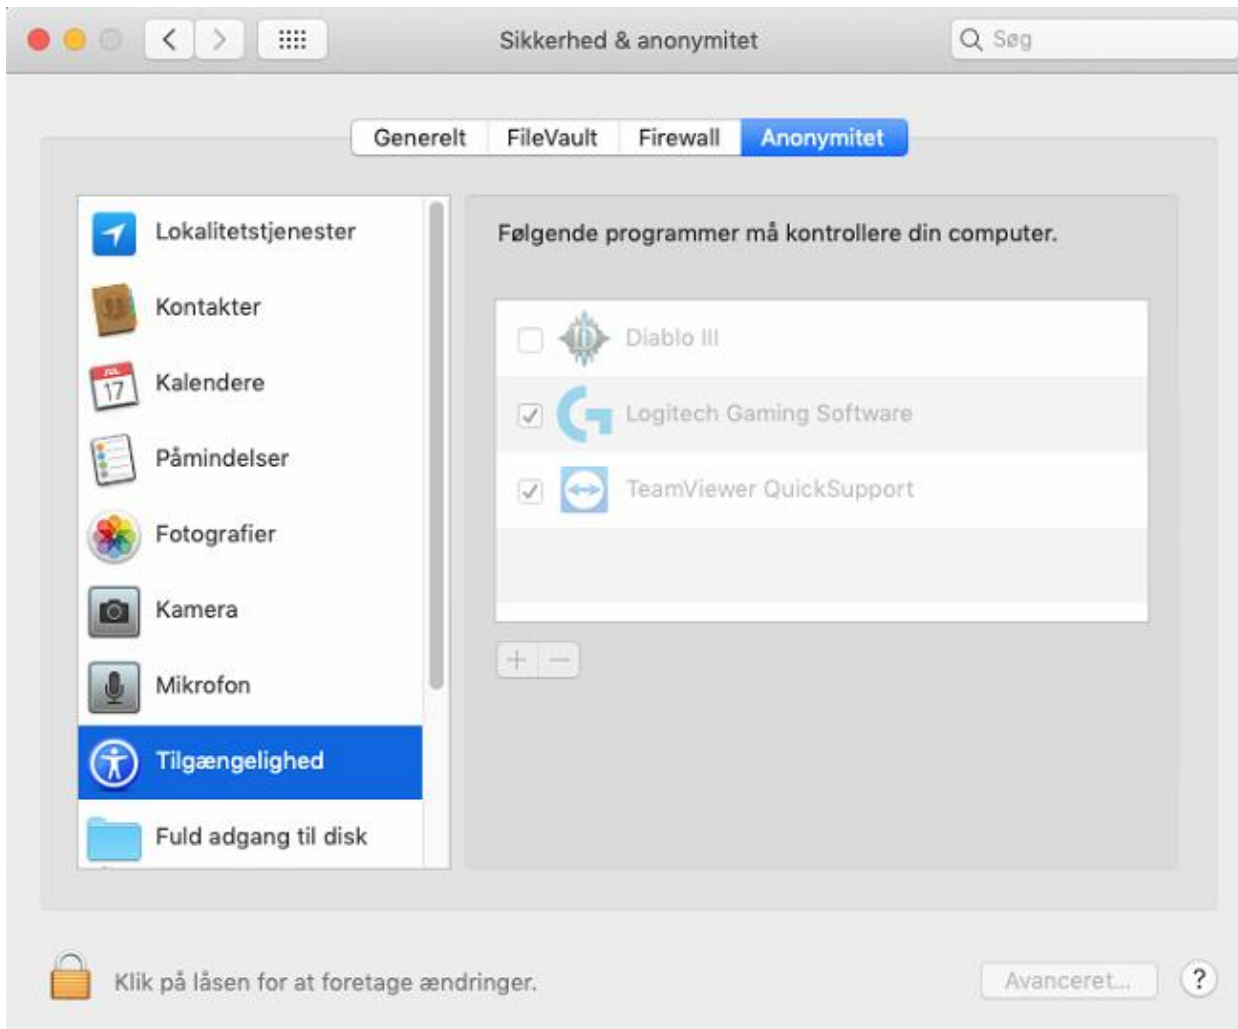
Sikkerhed & anonymitet

Søg

Generelt | FileVault | Firewall | Anonymitet

Lokalitetstjenester
Kontakter
JUL 17
Kalendere
Påmindelser
Fotografier
Kamera
Mikrofon
Tilgængelighed
Fuld adgang til disk

Følgende programmer må kontrollere din computer.

Diablo III
Logitech Gaming Software
TeamViewer QuickSupport

+ −

Klik på låsen for at foretage ændringer.

Avanceret...

?